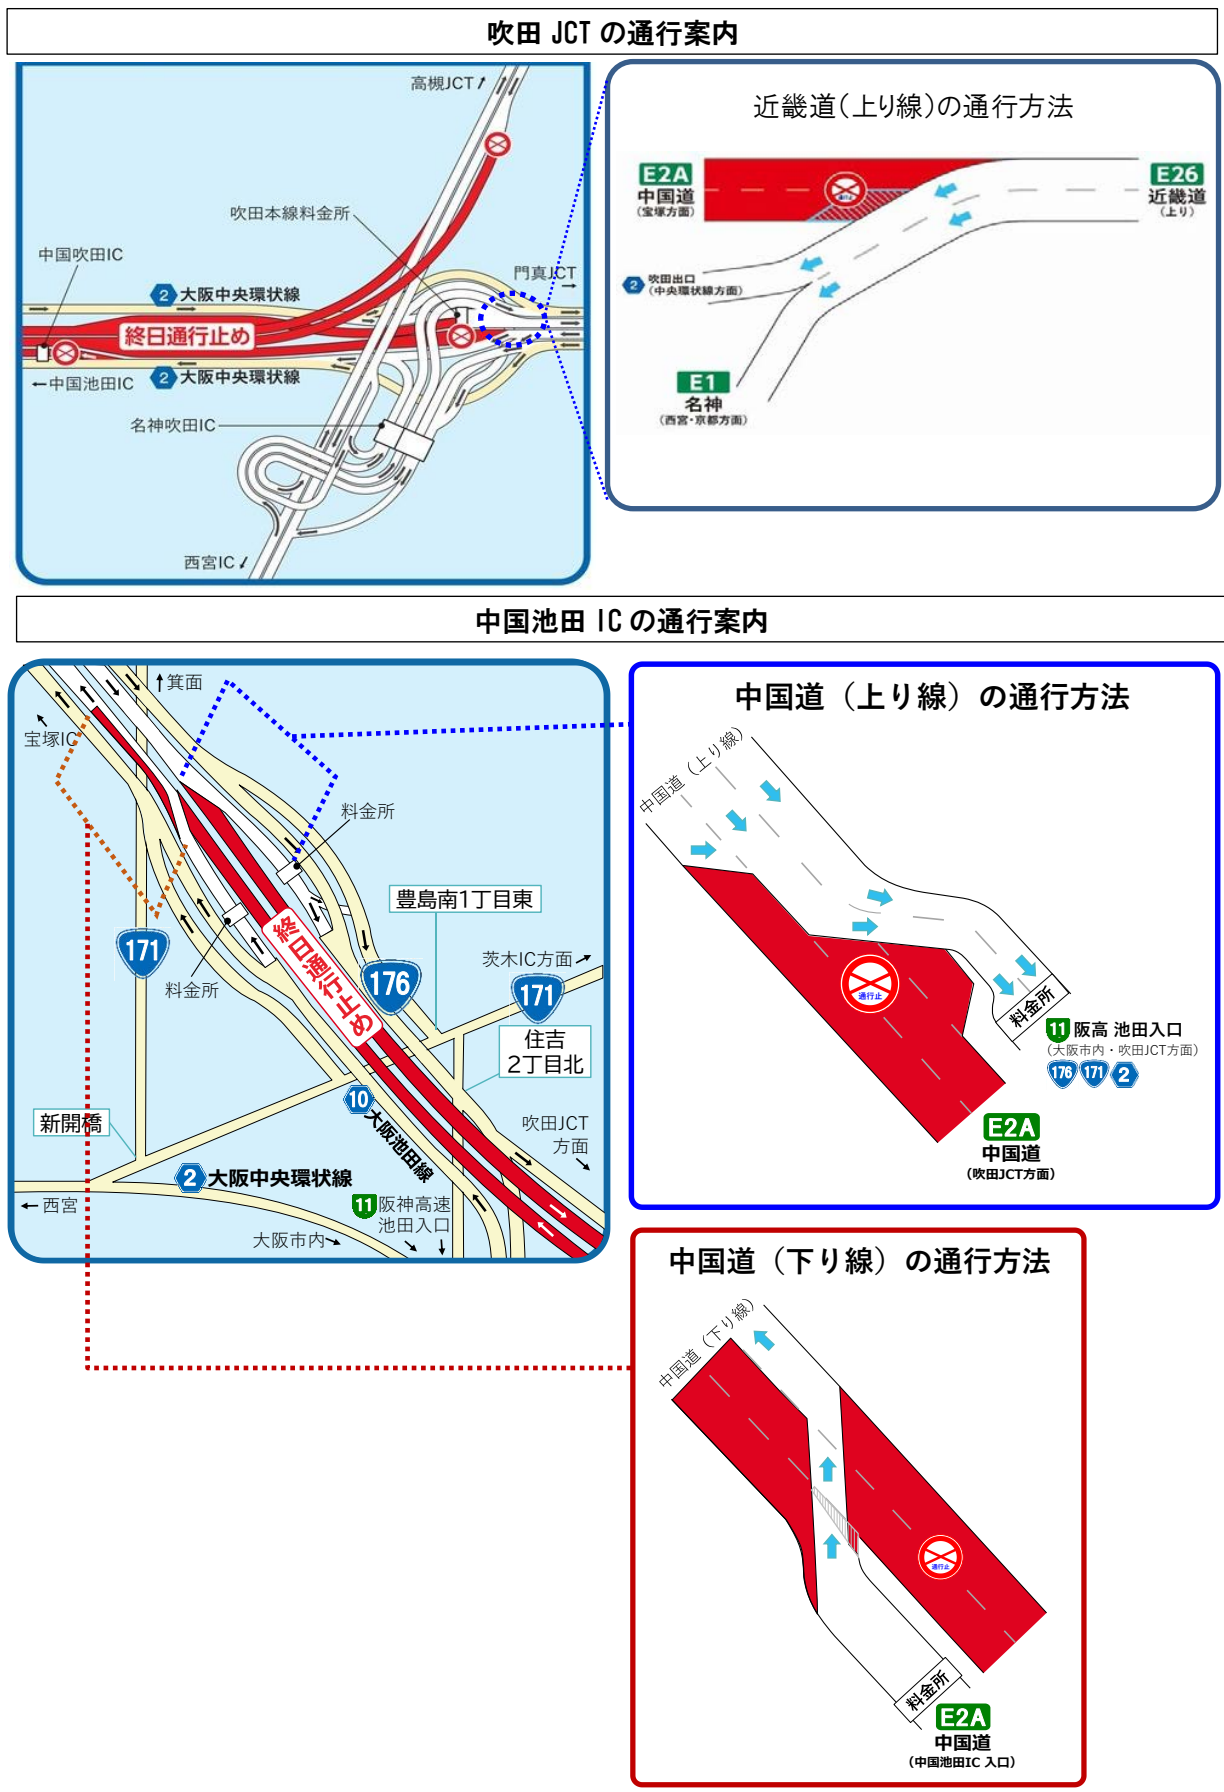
吹田 JCT の通行案内

高槻JCT
吹田本線料金所
中国吹田IC
門真JCT
2 大阪中央環状線
終日通行止め
←中国池田IC
2 大阪中央環状線
名神吹田IC
西宮IC

近畿道（上り線）の通行方法

E2A 中国道 (宝塚方面)
E26 近畿道 (上り)
2 吹田出口 (中央環状線方面)
E1 名神 (西宮・京都方面)

中国池田 IC の通行案内

箕面
宝塚IC
料金所
豊島南1丁目東
171
176
茨木IC方面
171
料金所
終日通行止め
住吉 2丁目北
新開橋
10 大阪池田線
吹田JCT 方面
2 大阪中央環状線
←西宮
11 阪神高速 池田入口
大阪市内

中国道（上り線）の通行方法

中国道（上り線）
通行止
料金所
11 阪高 池田入口
(大阪市内・吹田JCT方面)
176 171 2
E2A 中国道 (吹田JCT方面)

中国道（下り線）の通行方法

中国道（下り線）
通行止
料金所
E2A 中国道 (中国池田IC 入口)